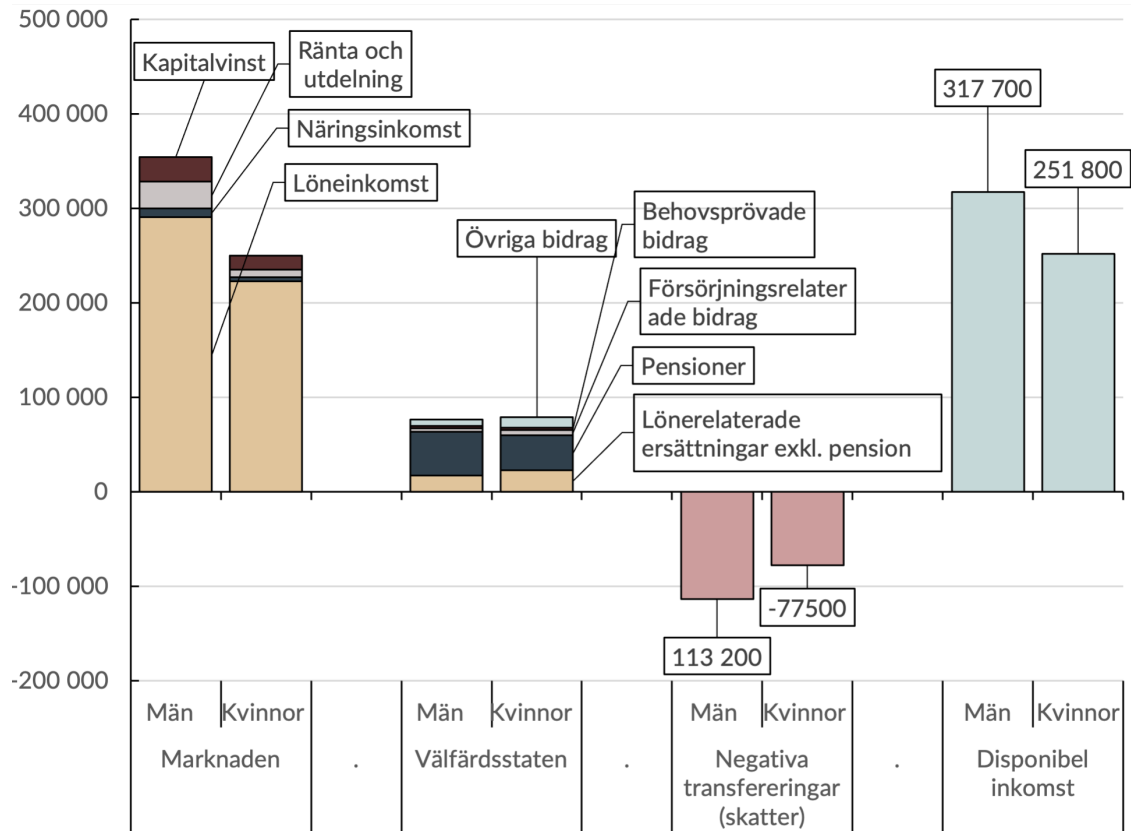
500 000
400 000
300 000
200 000
100 000
0
-100 000
-200 000

Kapitalvinst
Ränta och utdelning
Näringsinkomst
Löneinkomst

Övriga bidrag
Behovsprövade bidrag
Försörjningsrelaterade bidrag
Pensioner
Lönerelaterade ersättningar exkl. pension

317 700
251 800
113 200
-77500

Män
Kvinnor
Marknaden
.
Män
Kvinnor
Välfärdsstaten
.
Män
Kvinnor
Negativa transfereringar (skatter)
.
Män
Kvinnor
Disponibel inkomst